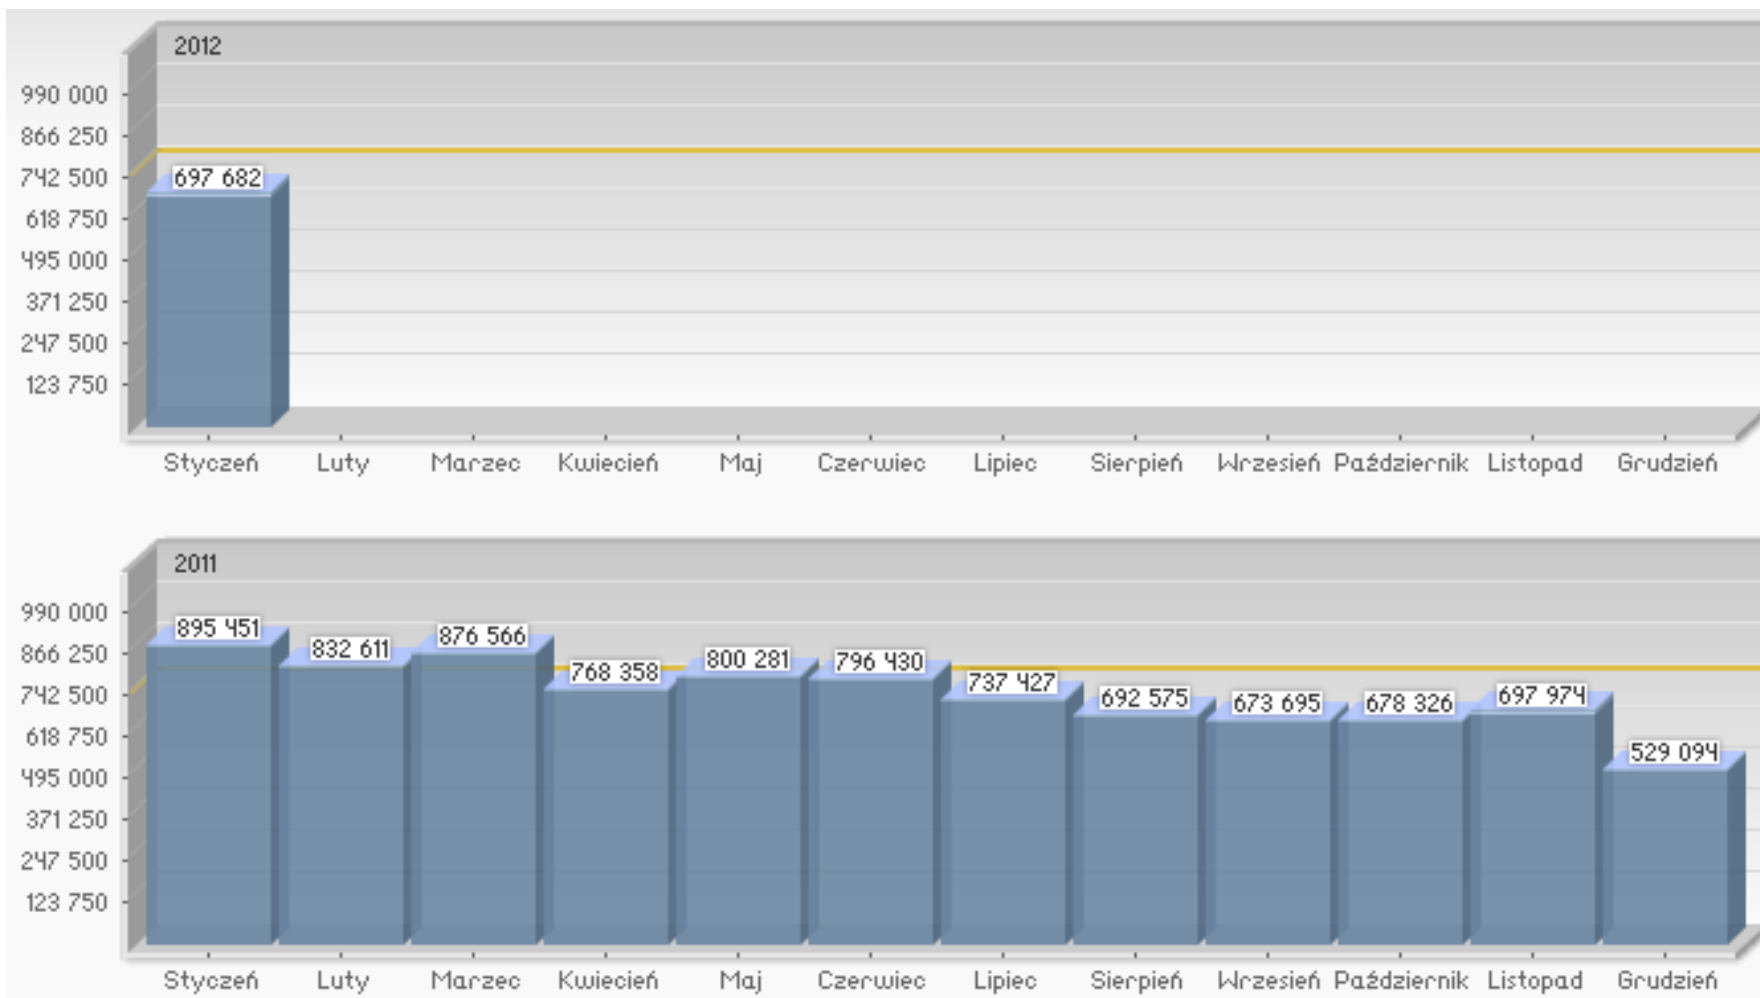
2012

990 000
866 250
742 500
618 750
495 000
371 250
247 500
123 750

697 682

Styczeń Luty Marzec Kwiecień Maj Czerwiec Lipiec Sierpień Wrzesień Październik Listopad Grudzień

2011

990 000
866 250
742 500
618 750
495 000
371 250
247 500
123 750

895 451
832 611
876 566
768 358
800 281
796 430
737 427
692 575
673 695
678 326
697 974
529 094

Styczeń Luty Marzec Kwiecień Maj Czerwiec Lipiec Sierpień Wrzesień Październik Listopad Grudzień